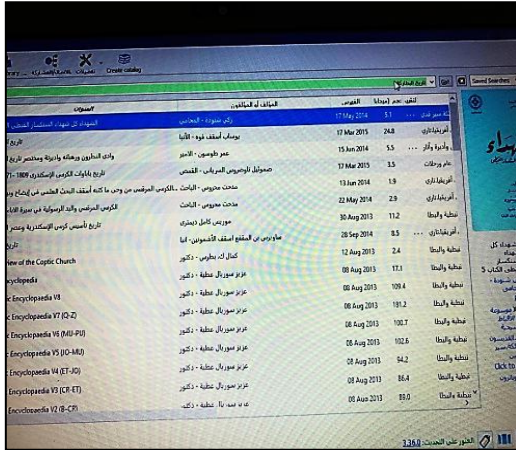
Create catalog

Saved Searches

| العنوان | المؤلف أو المؤلفون | الفرس | تقييم | حجم (ميغابايت) | الناشر |
|---|---|---|---|---|---|
| الشهداء كل شهداء الاستشهاد المسيحي | زكي شنودة - المحامي | 17 May 2014 | 5.1 | ... | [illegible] |
| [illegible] | يوساب أسقف فوه - الأنبا | 17 Mar 2015 | 24.8 | | أفريقيا نادي |
| وادي النطرون ورهبانه وأديرته ومختصر تاريخ | عمر طوسون - الأمير | 15 Jun 2014 | 5.5 | ... | وأديرة وآثار |
| تاريخ باباوات الكرسي الإسكندري 1809 - 1971 | صموئيل تاوضروس السرياني - القمص | 17 Mar 2015 | 3.5 | | علم ورحلات |
| الكرسي المرقسي من وحي ما كتبه أسقف البحث العلمي في إيضاح | مدحت مدروس - الباحث | 13 Jun 2014 | 1.9 | | أفريقيا نادي |
| الكرسي المرقسي والبد الرسولية في سيرة الآباء | مدحت مدروس - الباحث | 22 May 2014 | 2.9 | | أفريقيا نادي |
| تاريخ تأسيس كرسي الإسكندرية ومصر | موريس كامل ديمتري | 30 Aug 2013 | 11.2 | | نظمة والبطا |
| تاريخ | صاويرس بن المقفع أسقف الأشمونين - أنبا | 28 Sep 2014 | 8.5 | ... | أفريقيا نادي |
| View of the Coptic Church | كمال إس بطرس - دكتور | 12 Aug 2013 | 2.4 | | نظمة والبطا |
| Encyclopedia | عزيز سوريال عطية - دكتور | 08 Aug 2013 | 17.1 | | نظمة والبطا |
| Encyclopaedia V8 | عزيز سوريال عطية - دكتور | 08 Aug 2013 | 109.4 | | نظمة والبطا |
| Encyclopaedia V7 (Q-Z) | عزيز سوريال عطية - دكتور | 08 Aug 2013 | 181.2 | | نظمة والبطا |
| Encyclopaedia V6 (MU-PU) | عزيز سوريال عطية - دكتور | 08 Aug 2013 | 100.7 | | نظمة والبطا |
| Encyclopaedia V5 (IO-MU) | عزيز سوريال عطية - دكتور | 08 Aug 2013 | 102.6 | | نظمة والبطا |
| Encyclopaedia V4 (ET-JO) | عزيز سوريال عطية - دكتور | 08 Aug 2013 | 94.2 | | نظمة والبطا |
| Encyclopaedia V3 (CR-ET) | عزيز سوريال عطية - دكتور | 08 Aug 2013 | 86.4 | | نظمة والبطا |
| Encyclopaedia V2 (B-CR) | عزيز سوريال عطية - دكتور | 08 Aug 2013 | 89.0 | | نظمة والبطا |

Click to

العثور على التحديث: 3.36.0